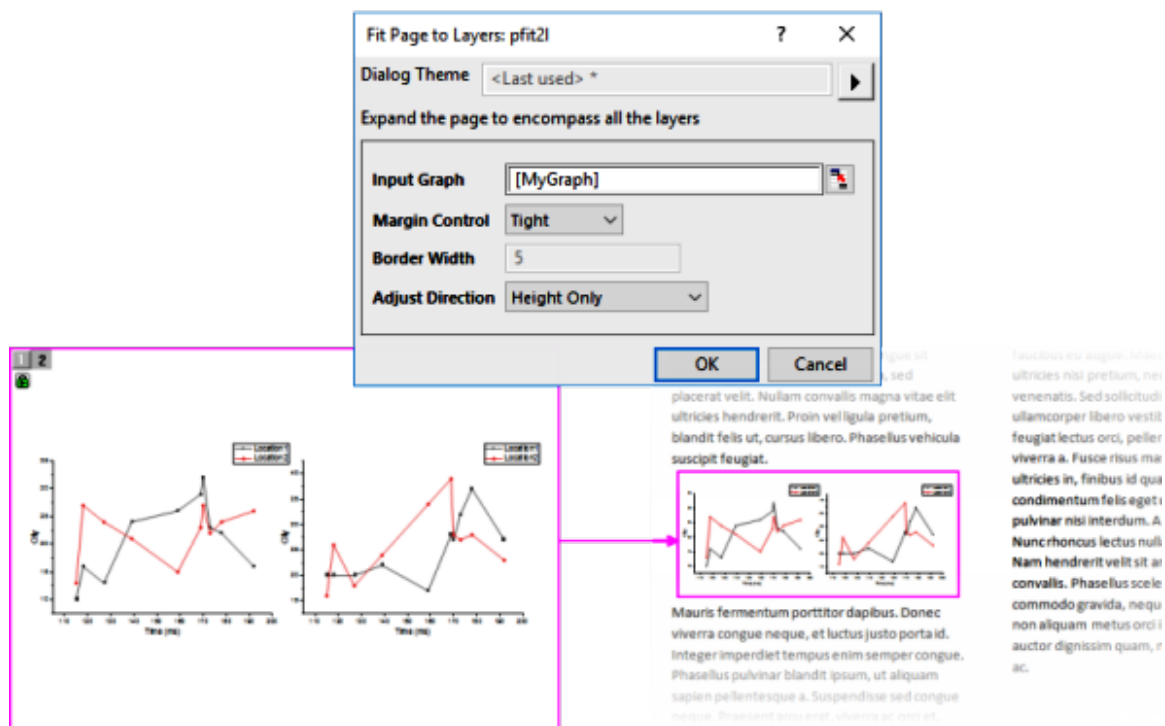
Fit Page to Layers: pfit2l ? ✕

Dialog Theme <Last used> *

Expand the page to encompass all the layers

Input Graph [MyGraph]

Margin Control Tight

Border Width 5

Adjust Direction Height Only

OK Cancel

1 2

Location 1
Location 2

Location 1
Location 2

Time (ns)

Time (ns)

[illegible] sed placerat velit. Nullam convallis magna vitae elit ultricies hendrerit. Proin vel ligula pretium, blandit felis ut, cursus libero. Phasellus vehicula suscipit feugiat.

Mauris fermentum porttitor dapibus. Donec viverra congue neque, et luctus justo porta id. Integer imperdiet tempus enim semper congue. Phasellus pulvinar blandit ipsum, ut aliquam sapien pellentesque a. Suspendisse sed congue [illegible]

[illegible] ultricies nisi pretium, ne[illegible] venenatis. Sed sollicitudi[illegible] ullamcorper libero vesti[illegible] feugiat lectus orci, peller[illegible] viverra a. Fusce risus ma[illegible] ultricies in, finibus id qua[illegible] condimentum felis eget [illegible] pulvinar nisi interdum. A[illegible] Nunc rhoncus lectus null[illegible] Nam hendrerit velit sit a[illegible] convallis. Phasellus scele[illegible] commodo gravida, neq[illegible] non aliquam metus orci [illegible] auctor dignissim quam, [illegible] ac.